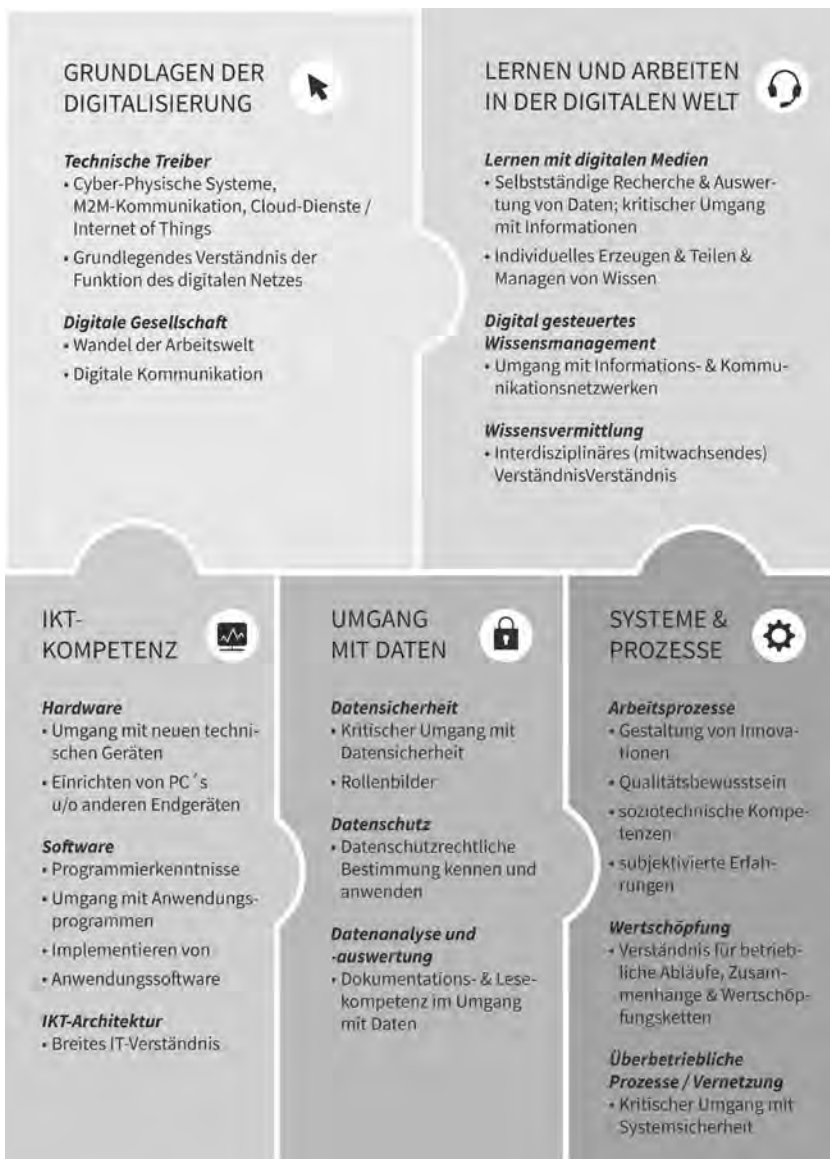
GRUNDLAGEN DER DIGITALISIERUNG

*Technische Treiber*
• Cyber-Physische Systeme, M2M-Kommunikation, Cloud-Dienste / Internet of Things
• Grundlegendes Verständnis der Funktion des digitalen Netzes

*Digitale Gesellschaft*
• Wandel der Arbeitswelt
• Digitale Kommunikation

LERNEN UND ARBEITEN IN DER DIGITALEN WELT

*Lernen mit digitalen Medien*
• Selbstständige Recherche & Auswertung von Daten; kritischer Umgang mit Informationen
• Individuelles Erzeugen & Teilen & Managen von Wissen

*Digital gesteuertes Wissensmanagement*
• Umgang mit Informations- & Kommunikationsnetzwerken

*Wissensvermittlung*
• Interdisziplinäres (mitwachsendes) VerständnisVerständnis

IKT-KOMPETENZ

*Hardware*
• Umgang mit neuen technischen Geräten
• Einrichten von PC´s u/o anderen Endgeräten

*Software*
• Programmierkenntnisse
• Umgang mit Anwendungsprogrammen
• Implementieren von
• Anwendungssoftware

*IKT-Architektur*
• Breites IT-Verständnis

UMGANG MIT DATEN

*Datensicherheit*
• Kritischer Umgang mit Datensicherheit
• Rollenbilder

*Datenschutz*
• Datenschutzrechtliche Bestimmung kennen und anwenden

*Datenanalyse und -auswertung*
• Dokumentations- & Lesekompetenz im Umgang mit Daten

SYSTEME & PROZESSE

*Arbeitsprozesse*
• Gestaltung von Innovationen
• Qualitätsbewusstsein
• soziotechnische Kompetenzen
• subjektivierte Erfahrungen

*Wertschöpfung*
• Verständnis für betriebliche Abläufe, Zusammenhänge & Wertschöpfungsketten

*Überbetriebliche Prozesse / Vernetzung*
• Kritischer Umgang mit Systemsicherheit